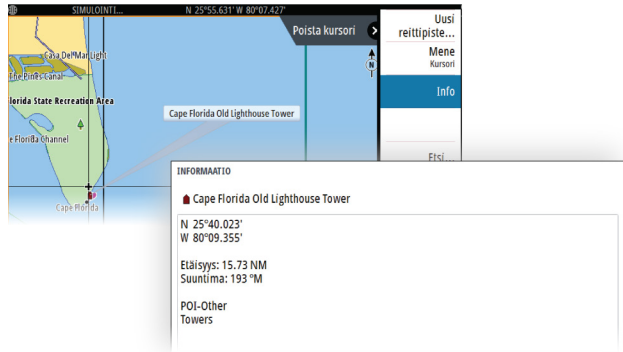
SIMULOINTI... N 25°55.631' W 80°07.427'

Poista kursori

Uusi reittipiste...

Mene
Kursori

Info

Etsi...

Casa Del Mar Light
The Pines canal
lorida State Recreation Area
e Florida Channel
Cape Florida Old Lighthouse Tower
Cape Florida

N

INFORMAATIO

Cape Florida Old Lighthouse Tower

N 25°40.023'
W 80°09.355'

Etäisyys: 15.73 NM
Suuntima: 193 °M

POI-Other
Towers